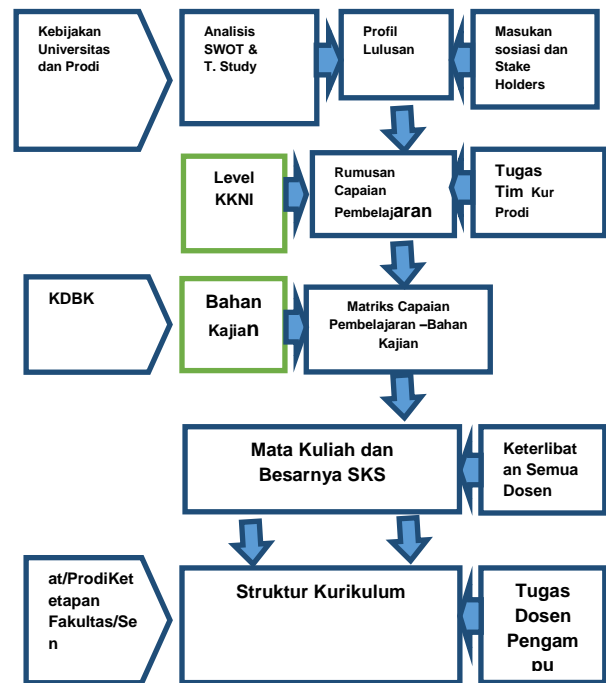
Kebijakan Universitas dan Prodi

Analisis SWOT & T. Study

Profil Lulusan

Masukan sosiasi dan Stake Holders

Level KKNI

Rumusan Capaian Pembelajaran

Tugas Tim Kur Prodi

KDBK

Bahan Kajian

Matriks Capaian Pembelajaran –Bahan Kajian

Mata Kuliah dan Besarnya SKS

Keterlibatan Semua Dosen

at/ProdiKetetapan Fakultas/Sen

Struktur Kurikulum

Tugas Dosen Pengampu